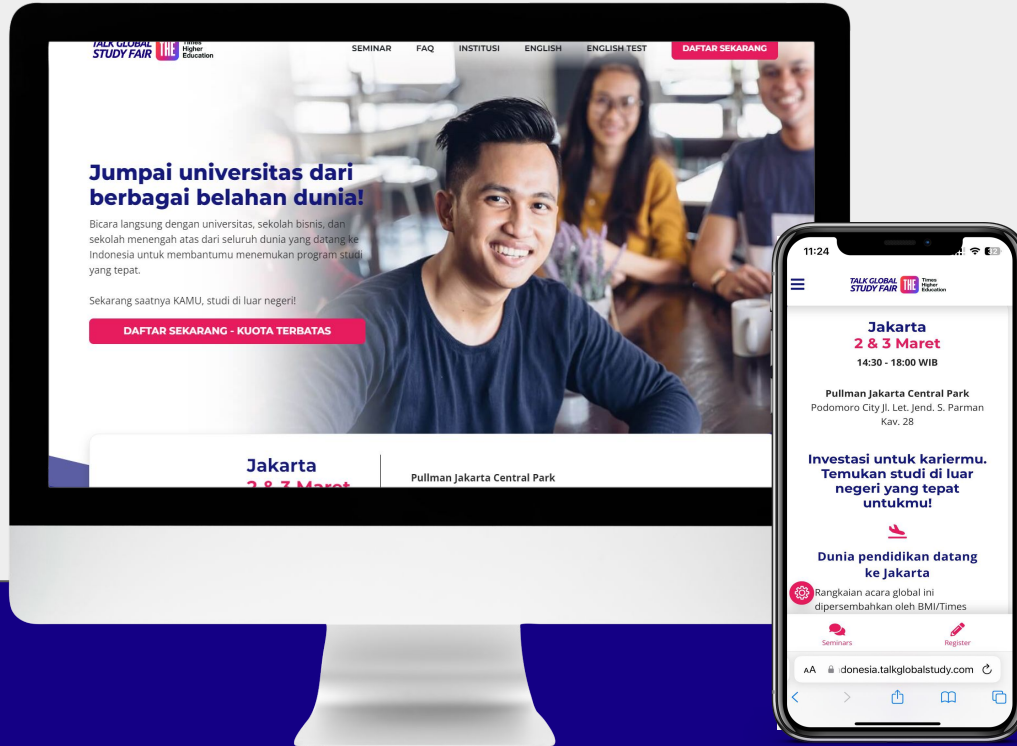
TALK GLOBAL STUDY FAIR THE Times Higher Education

SEMINAR FAQ INSTITUSI ENGLISH ENGLISH TEST DAFTAR SEKARANG

Jumpai universitas dari berbagai belahan dunia!

Bicara langsung dengan universitas, sekolah bisnis, dan sekolah menengah atas dari seluruh dunia yang datang ke Indonesia untuk membantumu menemukan program studi yang tepat.

Sekarang saatnya KAMU, studi di luar negeri!

DAFTAR SEKARANG - KUOTA TERBATAS

Jakarta
2 & 3 Maret

Pullman Jakarta Central Park

11:24

TALK GLOBAL STUDY FAIR THE Times Higher Education

Jakarta
2 & 3 Maret
14:30 - 18:00 WIB

Pullman Jakarta Central Park
Podomoro City Jl. Let. Jend. S. Parman Kav. 28

Investasi untuk kariermu. Temukan studi di luar negeri yang tepat untukmu!

Dunia pendidikan datang ke Jakarta

Rangkaian acara global ini dipersembahkan oleh BMI/Times

Seminars Register

AA donesia.talkglobalstudy.com